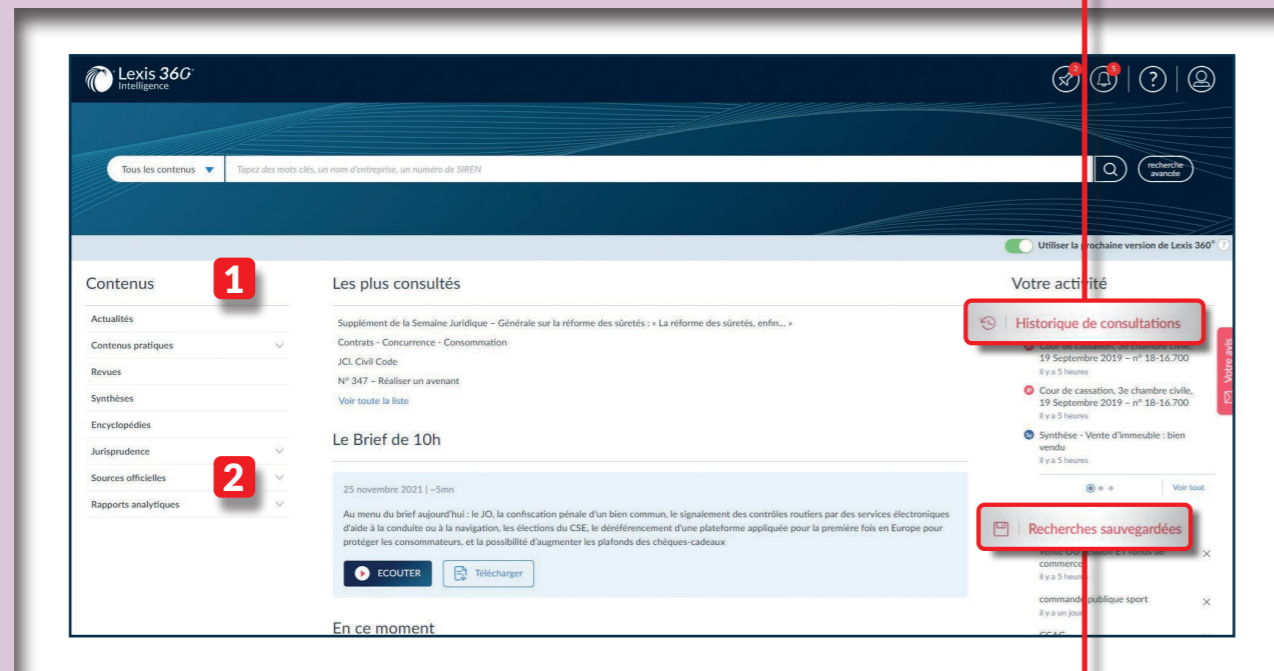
Lexis 360 Intelligence

Tous les contenus

Tapez des mots clés, un nom d'entreprise, un numéro de SIREN

recherche avancée

Utiliser la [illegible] prochaine version de Lexis 360°

Contenus

1

Actualités

Contenus pratiques

Revues

Synthèses

Encyclopédies

Jurisprudence

Sources officielles

2

Rapports analytiques

Les plus consultés

Supplément de la Semaine Juridique – Générale sur la réforme des sûretés : « La réforme des sûretés, enfin... »

Contrats - Concurrence - Consommation

JCl. Civil Code

N° 347 – Réaliser un avenant

Voir toute la liste

Le Brief de 10h

25 novembre 2021 | ~5mn

Au menu du brief aujourd'hui : le JO, la confiscation pénale d'un bien commun, le signalement des contrôles routiers par des services électroniques d'aide à la conduite ou à la navigation, les élections du CSE, le déréférencement d'une plateforme appliquée pour la première fois en Europe pour protéger les consommateurs, et la possibilité d'augmenter les plafonds des chèques-cadeaux

ECOUTER

Télécharger

En ce moment

Votre activité

Historique de consultations

Cour de cassation, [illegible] chambre civile, 19 Septembre 2019 – n° 18-16.700

Il y a 5 heures

Cour de cassation, 3e chambre civile, 19 Septembre 2019 – n° 18-16.700

Il y a 5 heures

Synthèse - Vente d'immeuble : bien vendu

Il y a 5 heures

Voir tout

Recherches sauvegardées

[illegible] commerce

Il y a 5 heures

commande publique sport

Il y a un jour

Votre avis